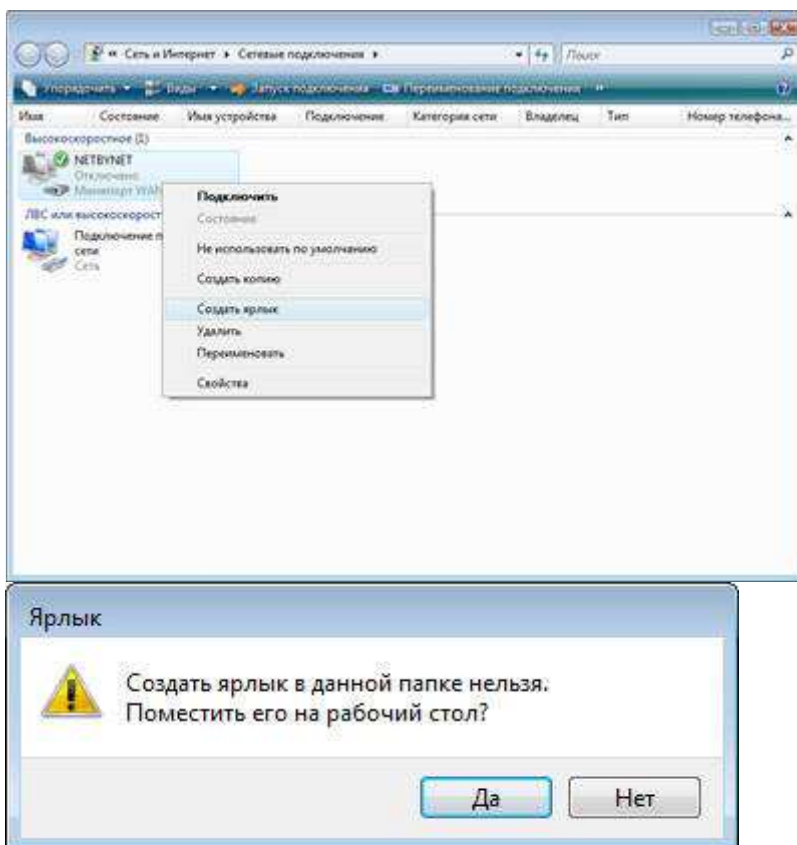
« Сеть и Интернет ▸ Сетевые подключения ▸

Поиск

Упорядочить ▾ Виды ▾ Запуск подключения Переименование подключения »

| Имя | Состояние | Имя устройства | Подключение | Категория сети | Владелец | Тип | Номер телефона... |
|---|---|---|---|---|---|---|---|

Высокоскоростное (1)

NETBYNET
Отключено
Минипорт WAN

ЛВС или высокоскорост

Подключение п
сети
Сеть

Подключить
Состояние
Не использовать по умолчанию
Создать копию
Создать ярлык
Удалить
Переименовать
Свойства

Ярлык

Создать ярлык в данной папке нельзя.
Поместить его на рабочий стол?

Да

Нет